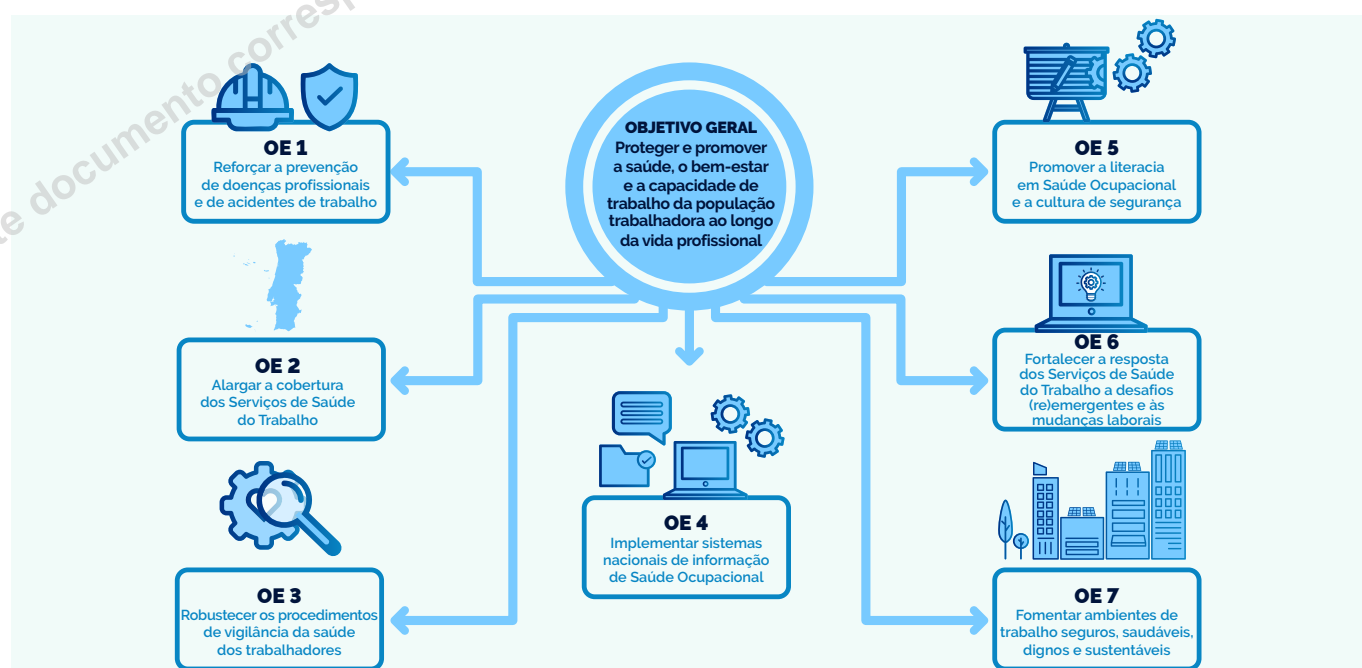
e documento corresp

OBJETIVO GERAL
Proteger e promover a saúde, o bem-estar e a capacidade de trabalho da população trabalhadora ao longo da vida profissional

OE 1
Reforçar a prevenção de doenças profissionais e de acidentes de trabalho

OE 2
Alargar a cobertura dos Serviços de Saúde do Trabalho

OE 3
Robustecer os procedimentos de vigilância da saúde dos trabalhadores

OE 4
Implementar sistemas nacionais de informação de Saúde Ocupacional

OE 5
Promover a literacia em Saúde Ocupacional e a cultura de segurança

OE 6
Fortalecer a resposta dos Serviços de Saúde do Trabalho a desafios (re)emergentes e às mudanças laborais

OE 7
Fomentar ambientes de trabalho seguros, saudáveis, dignos e sustentáveis